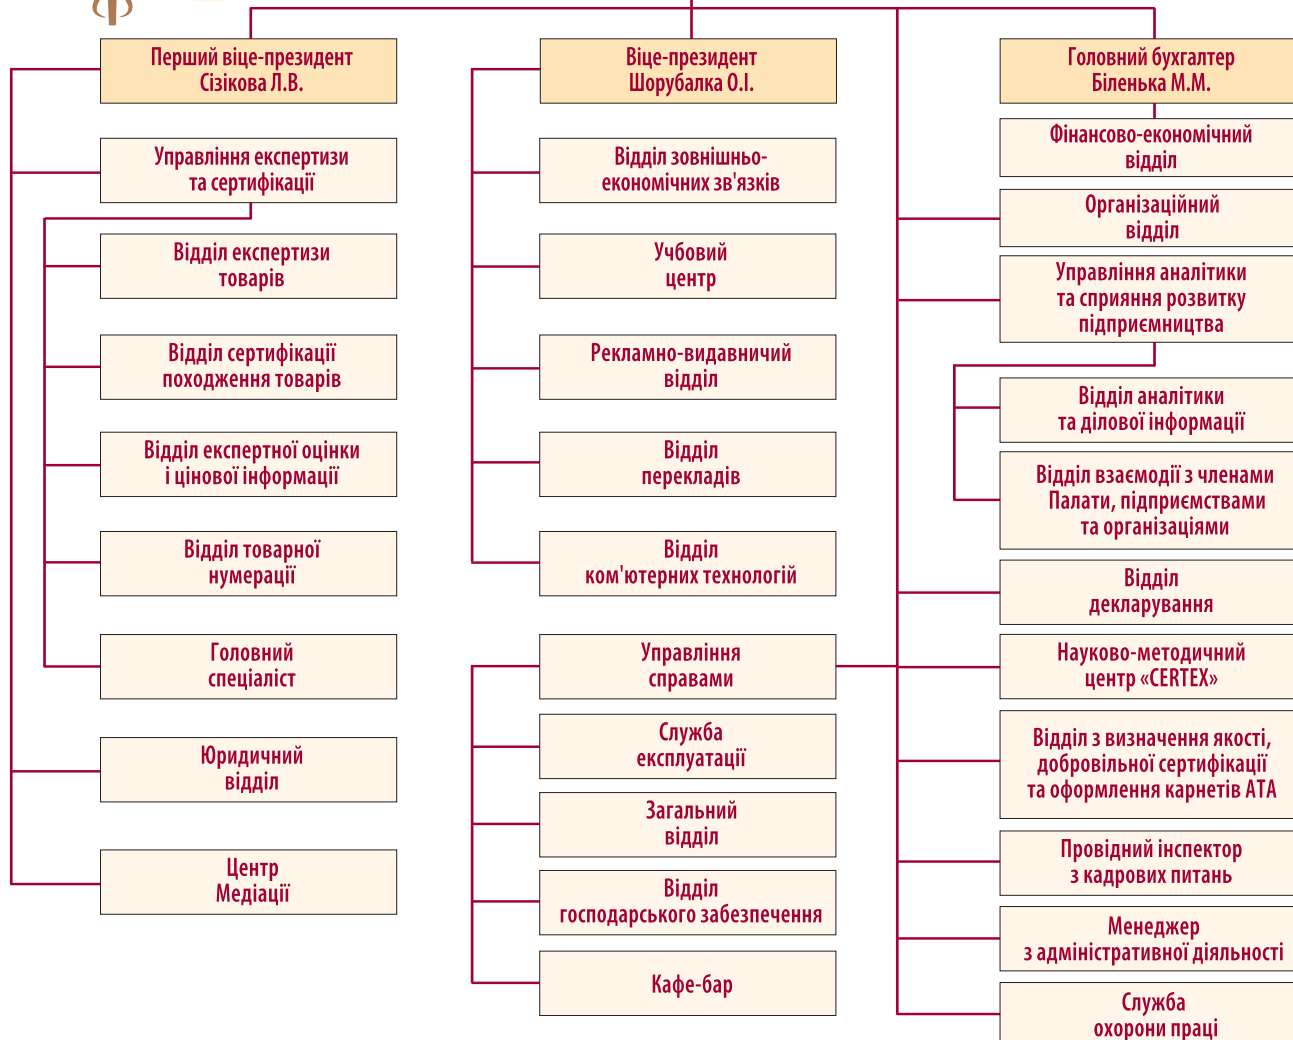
Перший віце-президент
Сізікова Л.В.

Управління експертизи
та сертифікації

Відділ експертизи
товарів

Відділ сертифікації
походження товарів

Відділ експертної оцінки
і цінової інформації

Відділ товарної
нумерації

Головний
спеціаліст

Юридичний
відділ

Центр
Медіації

Віце-президент
Шорубалка О.І.

Відділ зовнішньо-
економічних зв'язків

Учбовий
центр

Рекламно-видавничий
відділ

Відділ
перекладів

Відділ
ком'ютерних технологій

Управління
справами

Служба
експлуатації

Загальний
відділ

Відділ
господарського забезпечення

Кафе-бар

Головний бухгалтер
Біленька М.М.

Фінансово-економічний
відділ

Організаційний
відділ

Управління аналітики
та сприяння розвитку
підприємництва

Відділ аналітики
та ділової інформації

Відділ взаємодії з членами
Палати, підприємствами
та організаціями

Відділ
декларування

Науково-методичний
центр «CERTEX»

Відділ з визначення якості,
добровільної сертифікації
та оформлення карнетів АТА

Провідний інспектор
з кадрових питань

Менеджер
з адміністративної діяльності

Служба
охорони праці